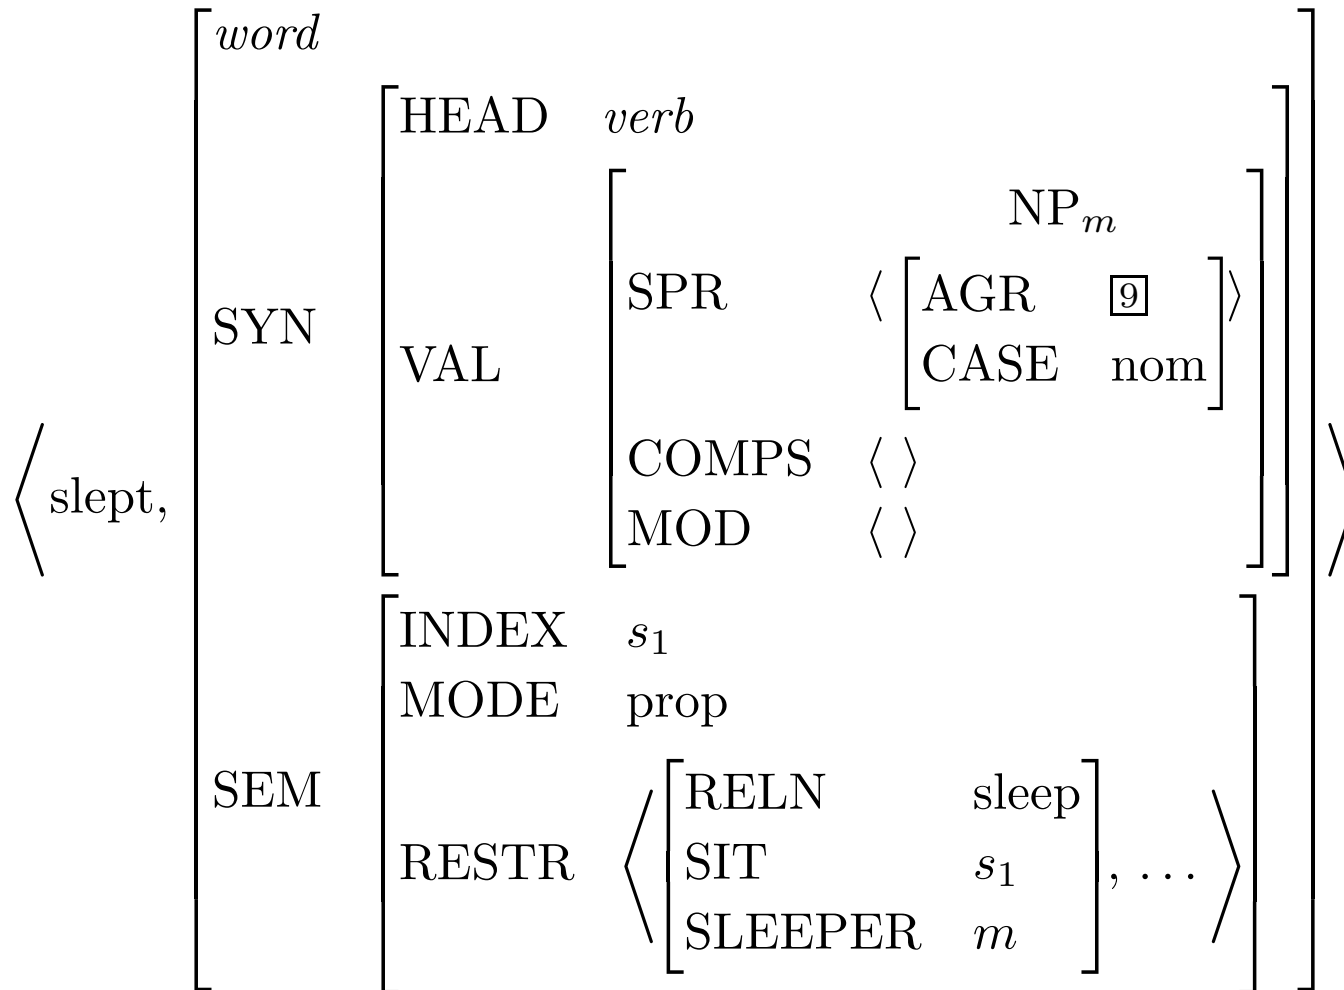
$\left\langle \text{slept}, \begin{bmatrix} \textit{word} \\ \text{SYN} & \begin{bmatrix} \text{HEAD} & \textit{verb} \\ \text{VAL} & \begin{bmatrix} \text{SPR} & \left\langle \overset{\text{NP}_m}{\begin{bmatrix} \text{AGR} & \boxed{9} \\ \text{CASE} & \text{nom} \end{bmatrix}} \right\rangle \\ \text{COMPS} & \langle\ \rangle \\ \text{MOD} & \langle\ \rangle \end{bmatrix} \end{bmatrix} \\ \text{SEM} & \begin{bmatrix} \text{INDEX} & s_1 \\ \text{MODE} & \text{prop} \\ \text{RESTR} & \left\langle \begin{bmatrix} \text{RELN} & \text{sleep} \\ \text{SIT} & s_1 \\ \text{SLEEPER} & m \end{bmatrix}, \ldots \right\rangle \end{bmatrix} \end{bmatrix} \right\rangle$